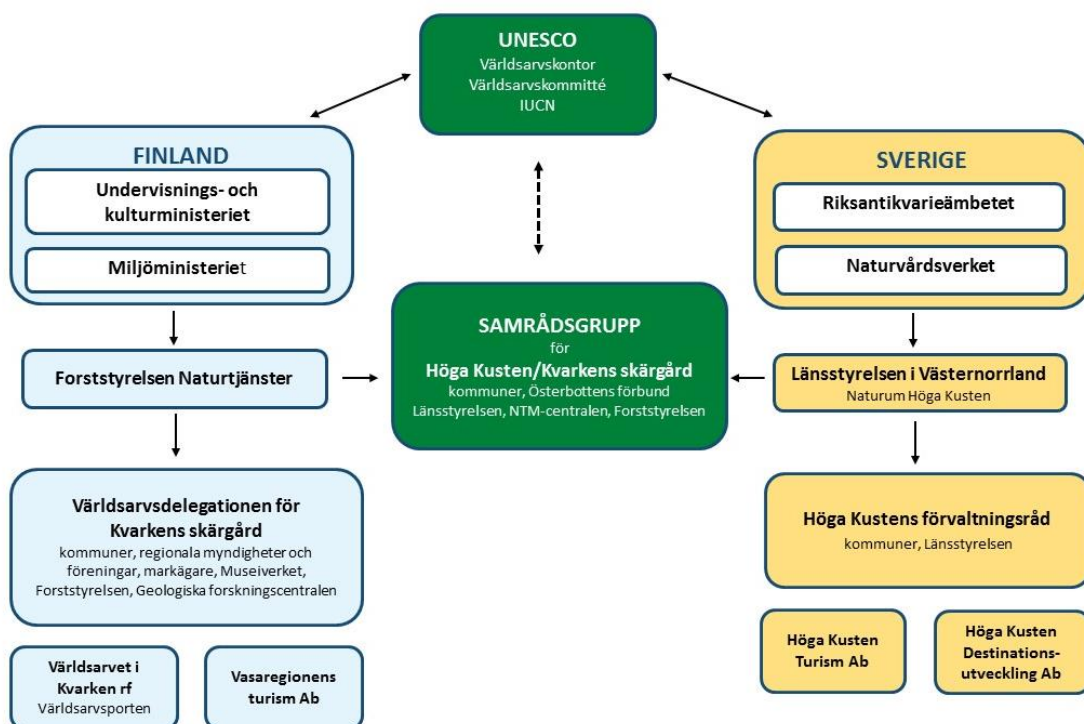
UNESCO
Världsarvskontor
Världsarvskommitté
IUCN

FINLAND
Undervisnings- och kulturministeriet
Miljöministeriet

SVERIGE
Riksantikvarieämbetet
Naturvårdsverket

SAMRÅDSGRUPP
för
Höga Kusten/Kvarkens skärgård
kommuner, Österbottens förbund
Länsstyrelsen, NTM-centralen, Forststyrelsen

Forststyrelsen Naturtjänster

Länsstyrelsen i Västernorrland
Naturum Höga Kusten

Världsarvsdelegationen för Kvarkens skärgård
kommuner, regionala myndigheter och föreningar, markägare, Museiverket, Forststyrelsen, Geologiska forskningscentralen

Höga Kustens förvaltningsråd
kommuner, Länsstyrelsen

Världsarvet i Kvarken rf
Världsarvsporten

Vasaregionens turism Ab

Höga Kusten Turism Ab

Höga Kusten Destinationsutveckling Ab